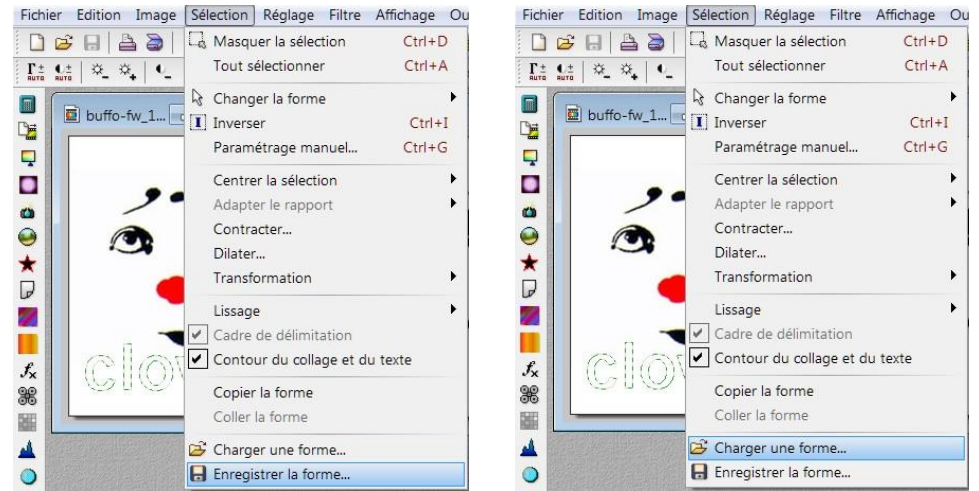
Fichier Edition Image Sélection Réglage Filtre Affichage Ou

buffo-fw_1...

Masquer la sélection Ctrl+D
Tout sélectionner Ctrl+A
Changer la forme
Inverser Ctrl+I
Paramétrage manuel... Ctrl+G
Centrer la sélection
Adapter le rapport
Contracter...
Dilater...
Transformation
Lissage
Cadre de délimitation
Contour du collage et du texte
Copier la forme
Coller la forme
Charger une forme...
Enregistrer la forme...

clo

Fichier Edition Image Sélection Réglage Filtre Affichage Ou

buffo-fw_1...

Masquer la sélection Ctrl+D
Tout sélectionner Ctrl+A
Changer la forme
Inverser Ctrl+I
Paramétrage manuel... Ctrl+G
Centrer la sélection
Adapter le rapport
Contracter...
Dilater...
Transformation
Lissage
Cadre de délimitation
Contour du collage et du texte
Copier la forme
Coller la forme
Charger une forme...
Enregistrer la forme...

clo